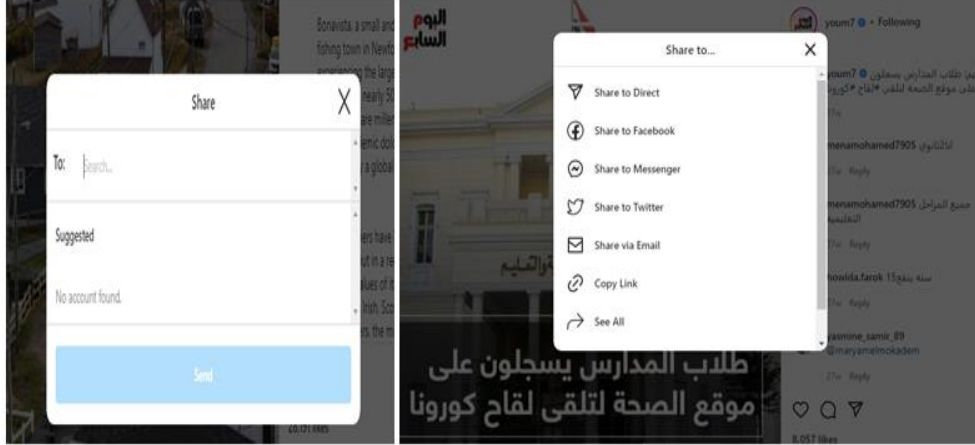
Bonavista, a small and fishing town in Newfo experiencing the larg nearly 50 are miller emic dol a global

ers have ut in a re lues of it Irish, Sco s, the m

Share

X

To: Search...

Suggested

No account found.

Send

اليوم السابع

Share to...

X

Share to Direct

Share to Facebook

Share to Messenger

Share to Twitter

Share via Email

Copy Link

See All

طلاب المدارس يسجلون على موقع الصحة لتلقى لقاح كورونا

youm7 • Following

youm7 طلاب المدارس يسجلون على موقع الصحة لتلقى #لقاح #كورونا

menamohamed7905

17w Reply

menamohamed7905 جميع المراحل التعليمية

17w Reply

howida.farok سنة بيفع15

17w Reply

yasmine_samir_89 @maryamelmokadem

17w Reply

8,057 likes